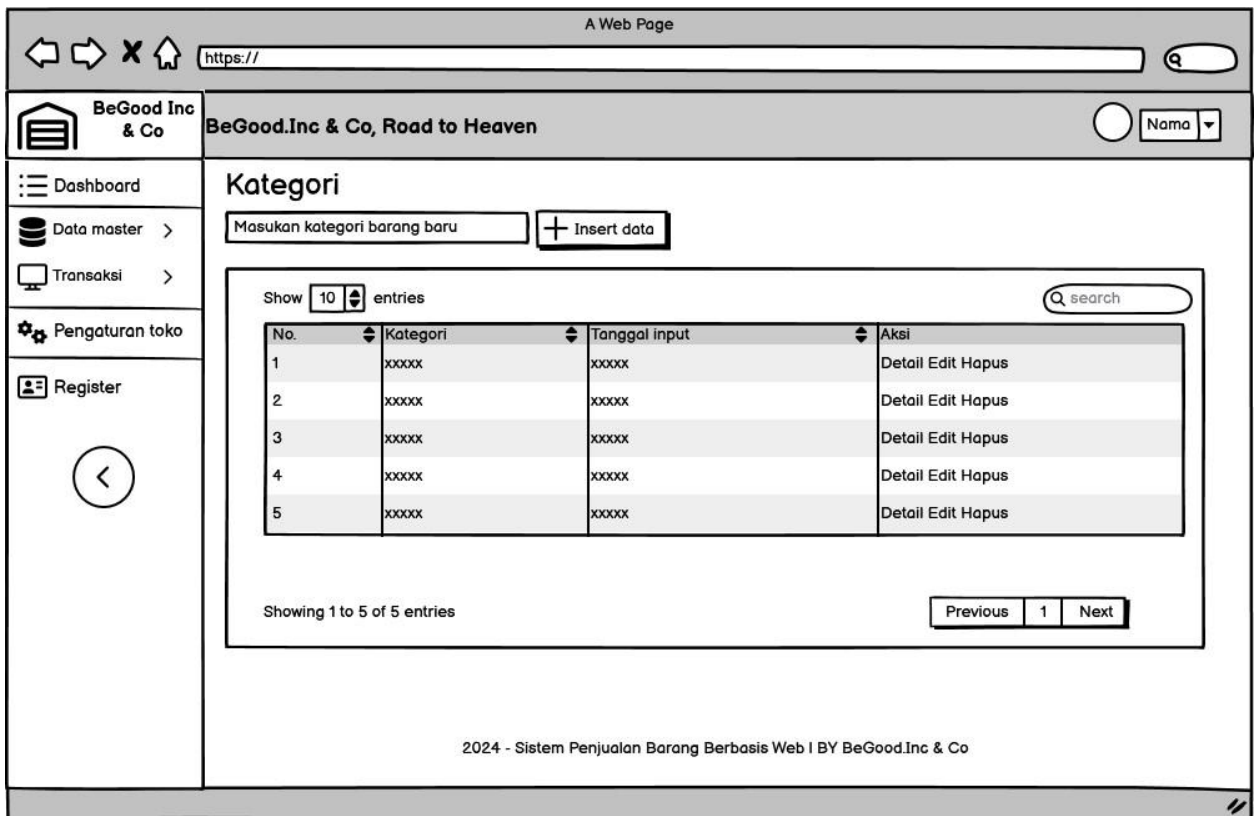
A Web Page

https://

BeGood Inc & Co

BeGood.Inc & Co, Road to Heaven

Nama

Dashboard

Data master >

Transaksi >

Pengaturan toko

Register

Kategori

Masukan kategori barang baru

Insert data

Show 10 entries

search

| No. | Kategori | Tanggal input | Aksi |
|---|---|---|---|
| 1 | xxxxx | xxxxx | Detail Edit Hapus |
| 2 | xxxxx | xxxxx | Detail Edit Hapus |
| 3 | xxxxx | xxxxx | Detail Edit Hapus |
| 4 | xxxxx | xxxxx | Detail Edit Hapus |
| 5 | xxxxx | xxxxx | Detail Edit Hapus |

Showing 1 to 5 of 5 entries

Previous 1 Next

2024 - Sistem Penjualan Barang Berbasis Web I BY BeGood.Inc & Co